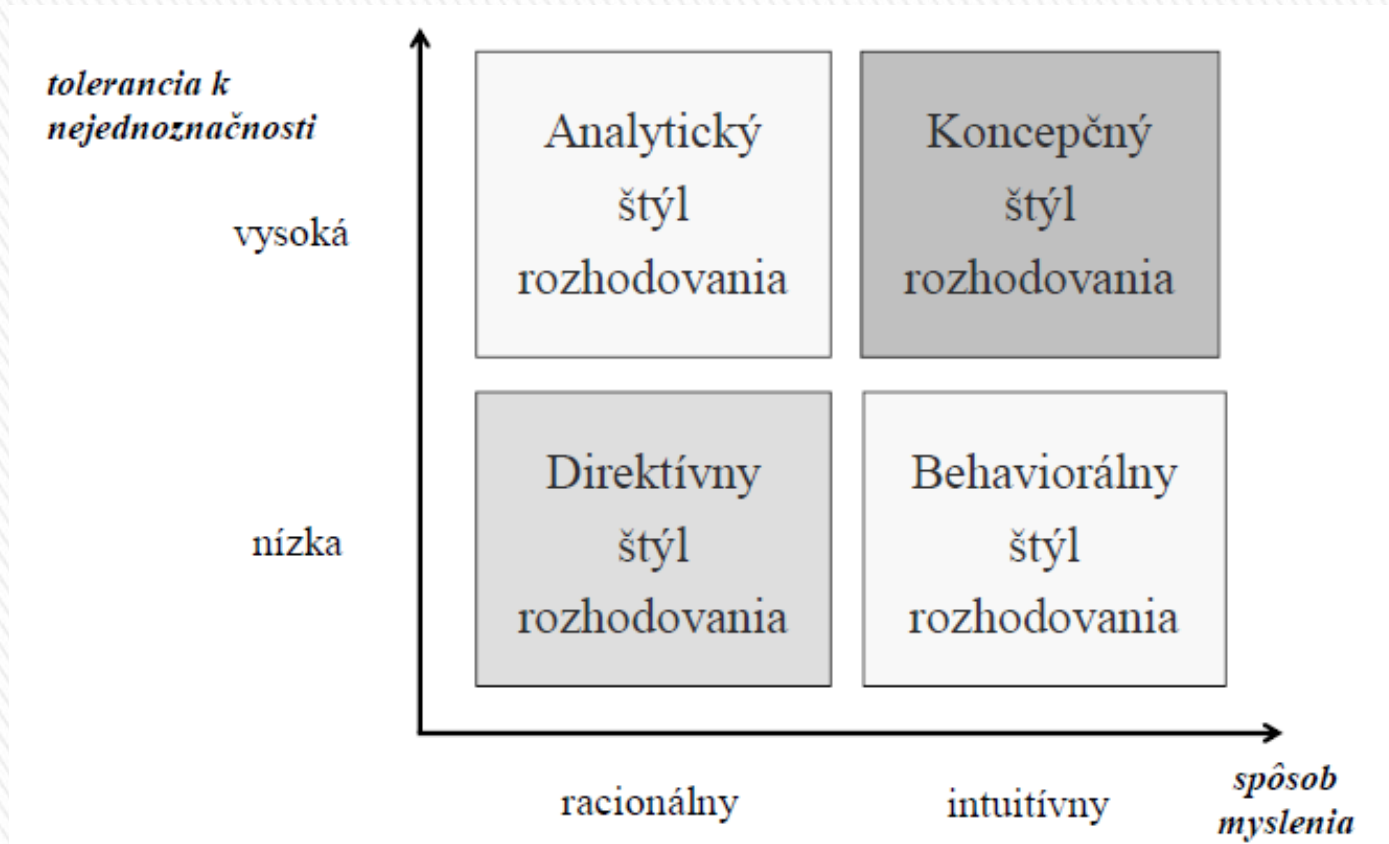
tolerancia k nejednoznačnosti

vysoká

Analytický štýl rozhodovania

Koncepčný štýl rozhodovania

nízka

Direktívny štýl rozhodovania

Behaviorálny štýl rozhodovania

racionálny

intuitívny

spôsob myslenia